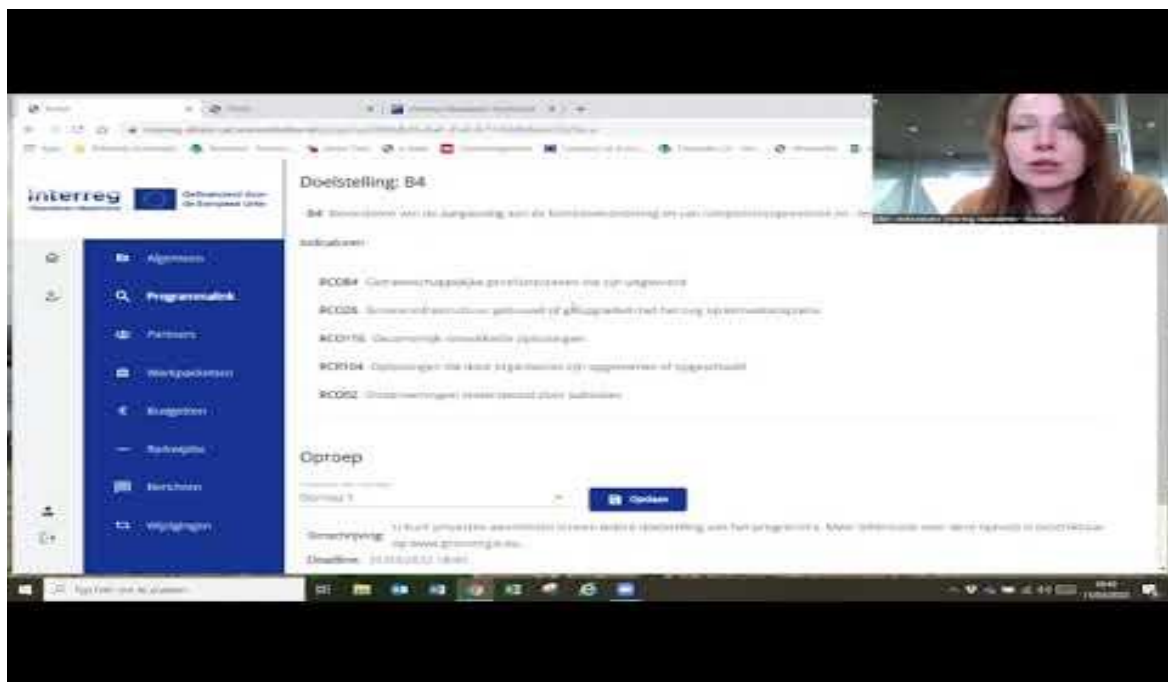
interreg

Gefinancierd door de Europese Unie

Doelstelling: B4

B4 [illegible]

Indicatoren

RCO84 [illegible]

RCO26 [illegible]

RCO116 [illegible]

RCR104 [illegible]

RCO02 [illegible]

Algemeen

Programmalink

Partners

Werkpakketten

Budgetten

Betaalplan

Berichten

Wijzigingen

Oproep

Oproep 1

Opslaan

Omschrijving: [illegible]

Deadline: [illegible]

Typ hier om te zoeken